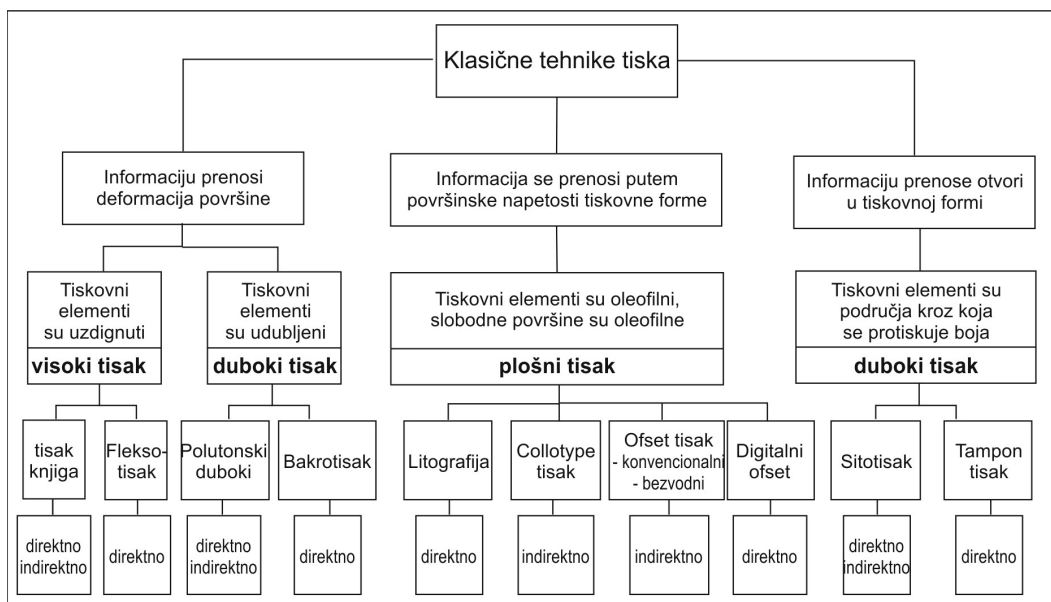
Klasične tehnike tiska

Informaciju prenosi deformacija površine

Informacija se prenosi putem površinske napetosti tiskovne forme

Informaciju prenose otvori u tiskovnoj formi

Tiskovni elementi su uzdignuti

visoki tisak

Tiskovni elementi su udubljeni

duboki tisak

Tiskovni elementi su oleofilni, slobodne površine su oleofilne

plošni tisak

Tiskovni elementi su područja kroz koja se protiskuje boja

duboki tisak

tisak knjiga

direktno indirektno

Flekso-tisak

direktno

Polutonski duboki

direktno indirektno

Bakrotisak

direktno

Litografija

direktno

Collotype tisak

indirektno

Ofset tisak
- konvencionalni
- bezvodni

indirektno

Digitalni ofset

direktno

Sitotisak

direktno indirektno

Tampon tisak

direktno